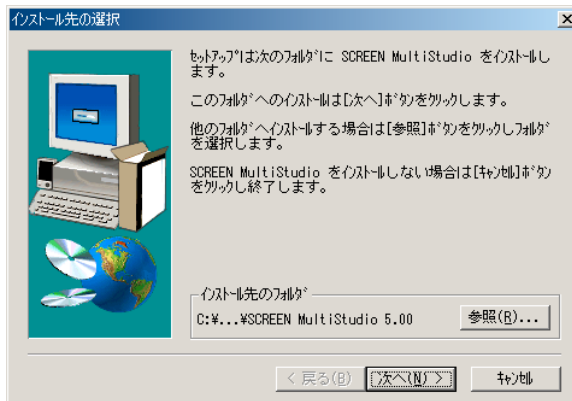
インストール先の選択

×

セットアップは次のフォルダに SCREEN MultiStudio をインストールします。

このフォルダへのインストールは[次へ]ボタンをクリックします。

他のフォルダへインストールする場合は[参照]ボタンをクリックしフォルダを選択します。

SCREEN MultiStudio をインストールしない場合は[キャンセル]ボタンをクリックし終了します。

インストール先のフォルダ

C:¥...¥SCREEN MultiStudio 5.00

参照(R)...

< 戻る(B)

次へ(N) >

キャンセル